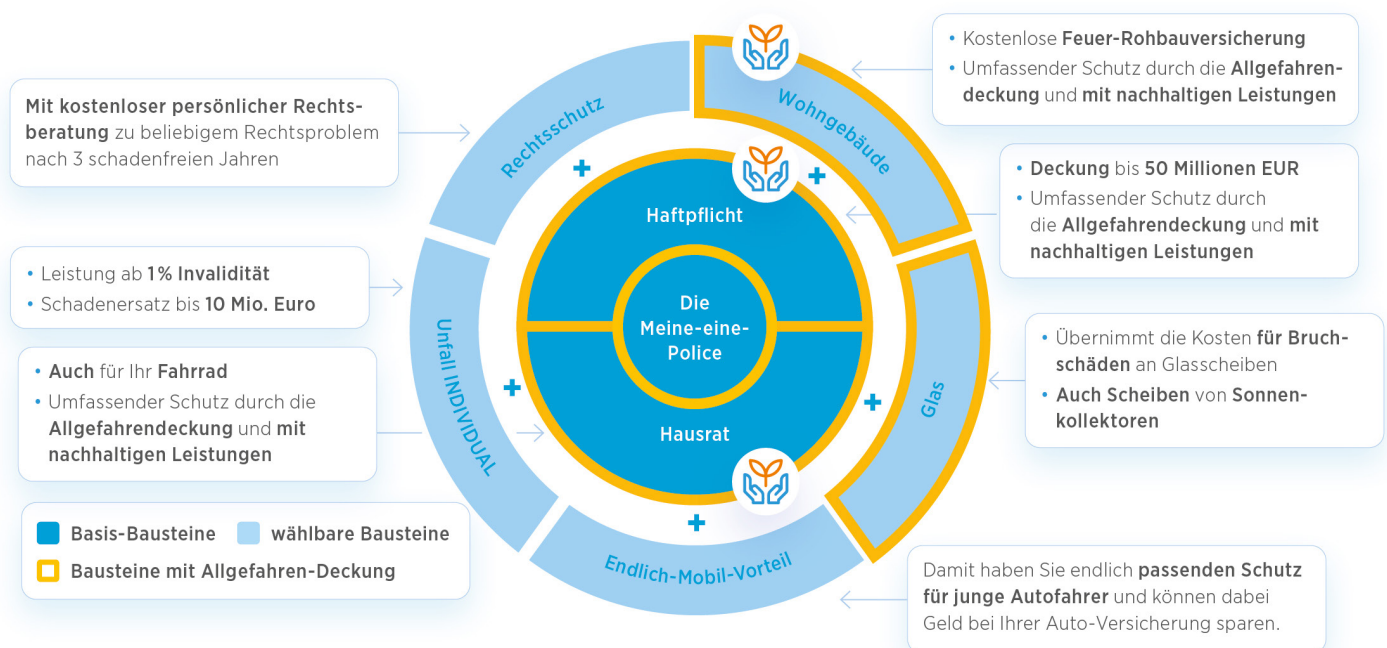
Mit kostenloser persönlicher Rechtsberatung zu beliebigem Rechtsproblem nach 3 schadenfreien Jahren

• Leistung ab 1% Invalidität
• Schadenersatz bis 10 Mio. Euro

• Auch für Ihr Fahrrad
• Umfassender Schutz durch die Allgefahrendeckung und mit nachhaltigen Leistungen

Basis-Bausteine
wählbare Bausteine
Bausteine mit Allgefahren-Deckung

Rechtsschutz
Wohngebäude
Haftpflicht
Die Meine-eine-Police
Hausrat
Unfall INDIVIDUAL
Glas
Endlich-Mobil-Vorteil

• Kostenlose Feuer-Rohbauversicherung
• Umfassender Schutz durch die Allgefahrendeckung und mit nachhaltigen Leistungen

• Deckung bis 50 Millionen EUR
• Umfassender Schutz durch die Allgefahrendeckung und mit nachhaltigen Leistungen

• Übernimmt die Kosten für Bruchschäden an Glasscheiben
• Auch Scheiben von Sonnenkollektoren

Damit haben Sie endlich passenden Schutz für junge Autofahrer und können dabei Geld bei Ihrer Auto-Versicherung sparen.